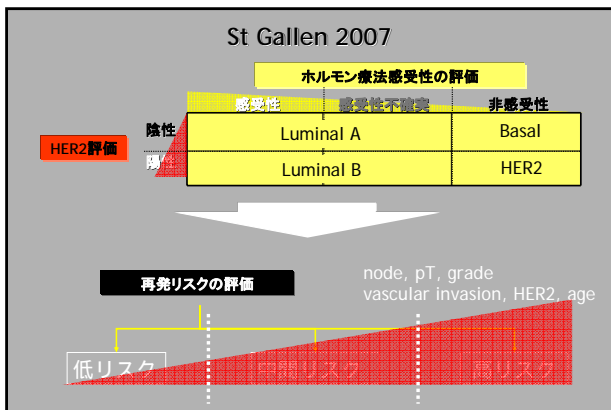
St Gallen 2007

ホルモン療法感受性の評価

感受性　感受性不確実　非感受性

HER2評価

陰性

陽性

| Luminal A | Basal |
|---|---|
| Luminal B | HER2 |

再発リスクの評価

node, pT, grade
vascular invasion, HER2, age

低リスク　中間リスク　高リスク